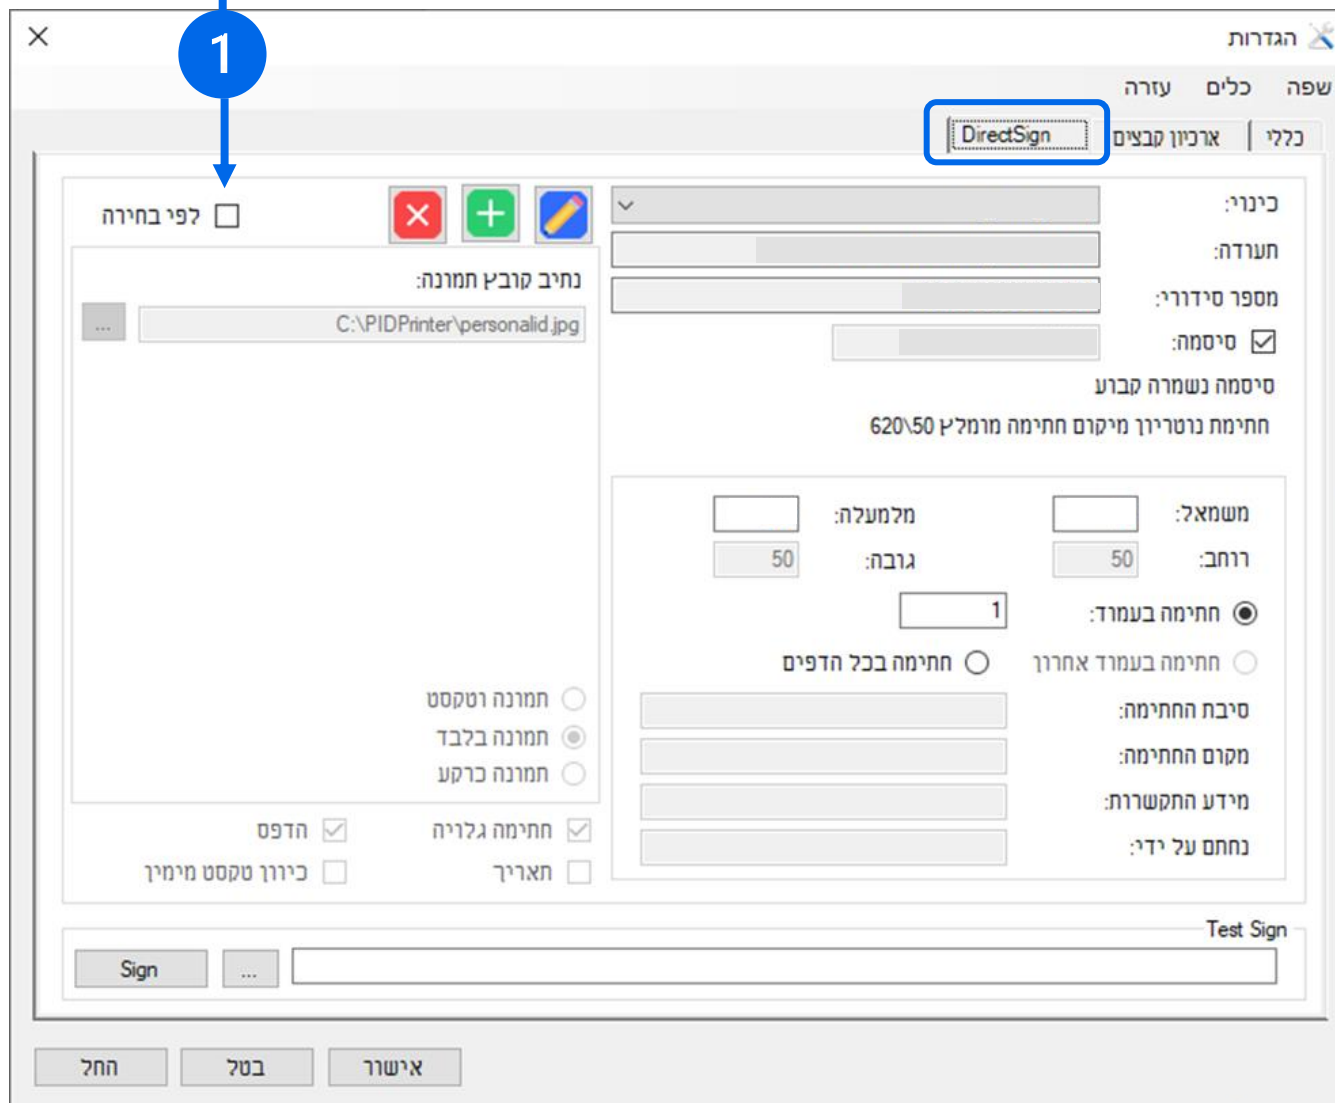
הגדרות
X
1
שפה כלים עזרה
כללי ארכיון קבצים DirectSign
כינוי:
תעודה:
מספר סידורי:
סיסמה:
סיסמה נשמרה קבוע
חתימת נוטריון מיקום חתימה מומלץ 620\50
לפי בחירה
נתיב קובץ תמונה:
C:\PIDPrinter\personalid.jpg
...
משמאל:
מלמעלה:
רוחב: 50
גובה: 50
חתימה בעמוד: 1
חתימה בעמוד אחרון
חתימה בכל הדפים
סיבת החתימה:
מקום החתימה:
מידע התקשרות:
נחתם על ידי:
תמונה וטקסט
תמונה בלבד
תמונה כרקע
חתימה גלויה
הדפס
תאריך
כיוון טקסט מימין
Test Sign
Sign
...
אישור
בטל
החל